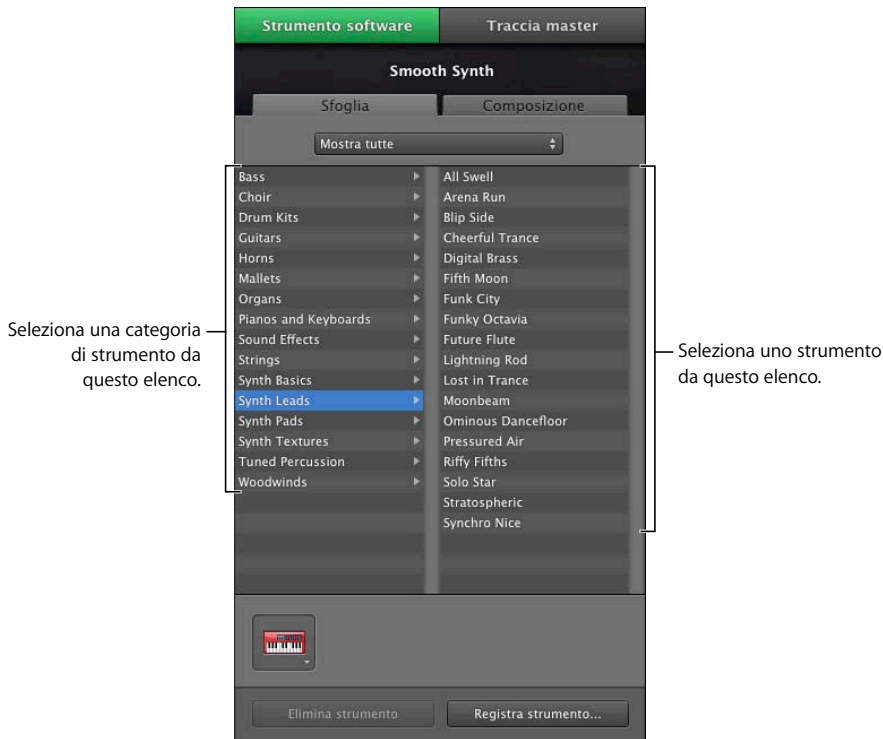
Strumento software
Traccia master
Smooth Synth
Sfoglia
Composizione
Mostra tutte

Seleziona una categoria di strumento da questo elenco.

Bass
Choir
Drum Kits
Guitars
Horns
Mallets
Organs
Pianos and Keyboards
Sound Effects
Strings
Synth Basics
Synth Leads
Synth Pads
Synth Textures
Tuned Percussion
Woodwinds

All Swell
Arena Run
Blip Side
Cheerful Trance
Digital Brass
Fifth Moon
Funk City
Funky Octavia
Future Flute
Lightning Rod
Lost in Trance
Moonbeam
Ominous Dancefloor
Pressured Air
Riffy Fifths
Solo Star
Stratospheric
Synchro Nice

Seleziona uno strumento da questo elenco.

Elimina strumento
Registra strumento...